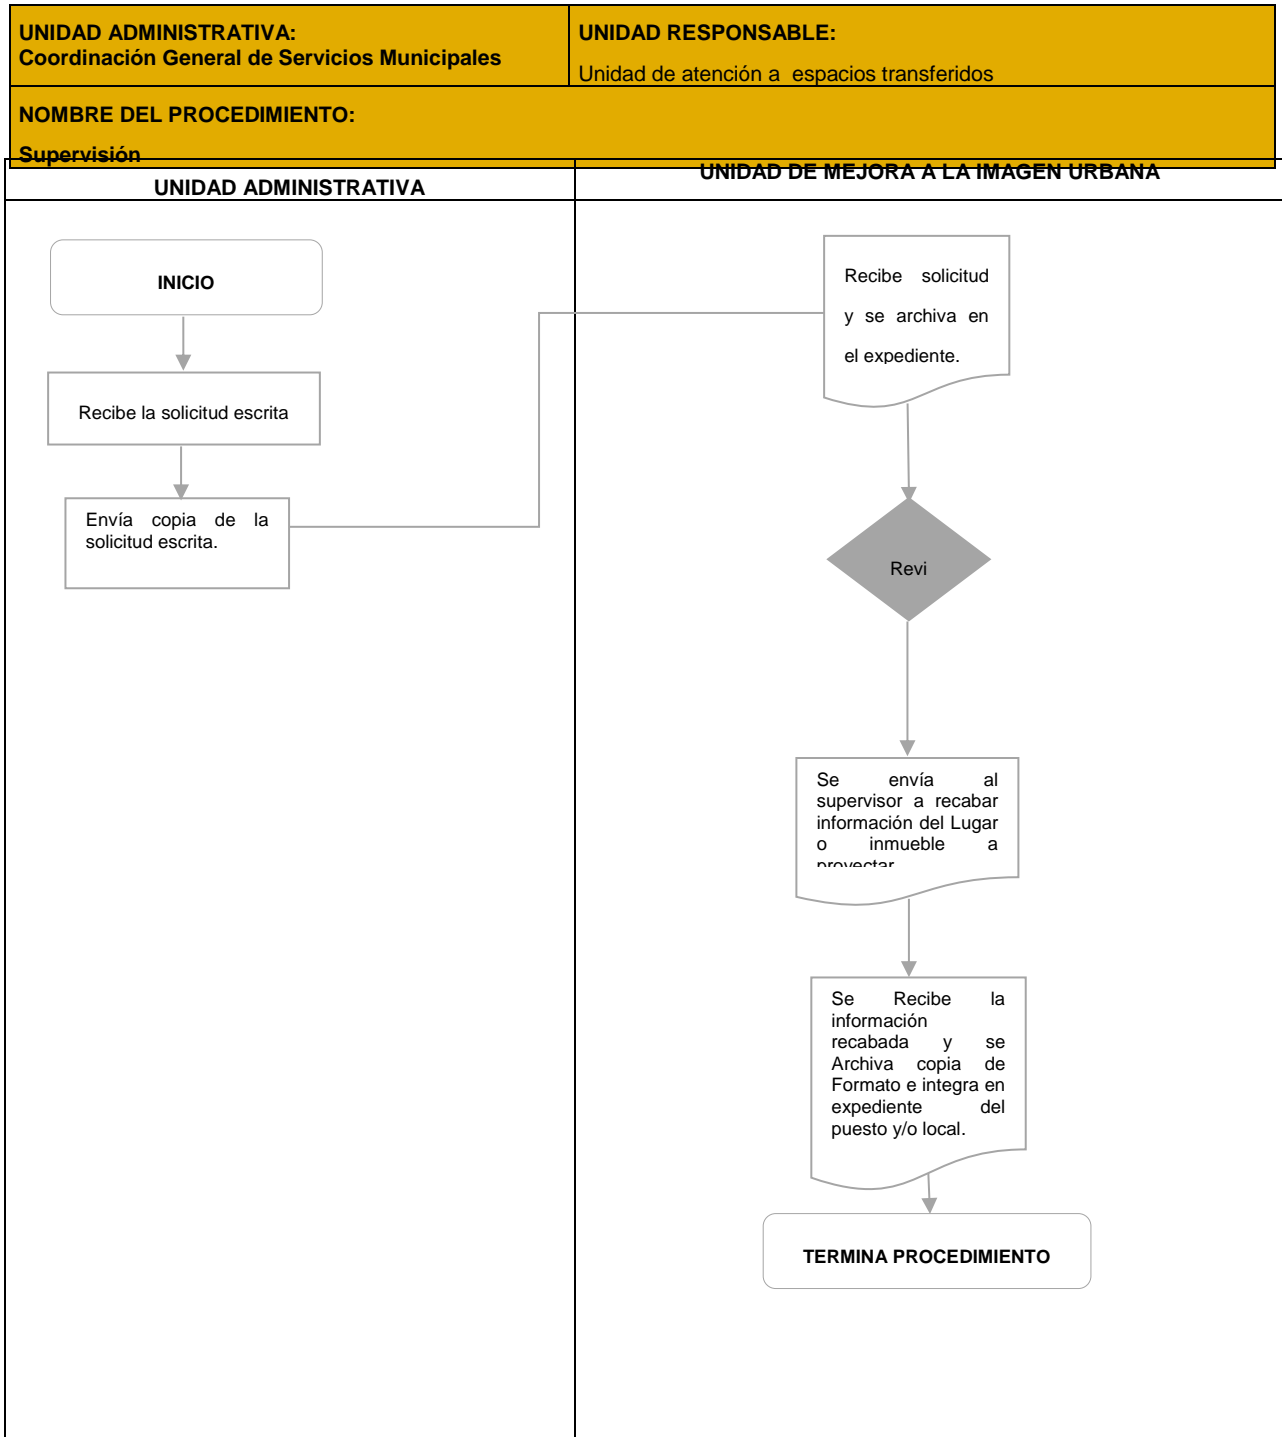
UNIDAD ADMINISTRATIVA:
Coordinación General de Servicios Municipales

UNIDAD RESPONSABLE:
Unidad de atención a espacios transferidos

NOMBRE DEL PROCEDIMIENTO:
Supervisión

| UNIDAD ADMINISTRATIVA | UNIDAD DE MEJORA A LA IMAGEN URBANA |
|---|---|

INICIO

Recibe la solicitud escrita

Envía copia de la solicitud escrita.

Recibe solicitud y se archiva en el expediente.

Revi

Se envía al supervisor a recabar información del Lugar o inmueble a proyectar

Se Recibe la información recabada y se Archiva copia de Formato e integra en expediente del puesto y/o local.

TERMINA PROCEDIMIENTO